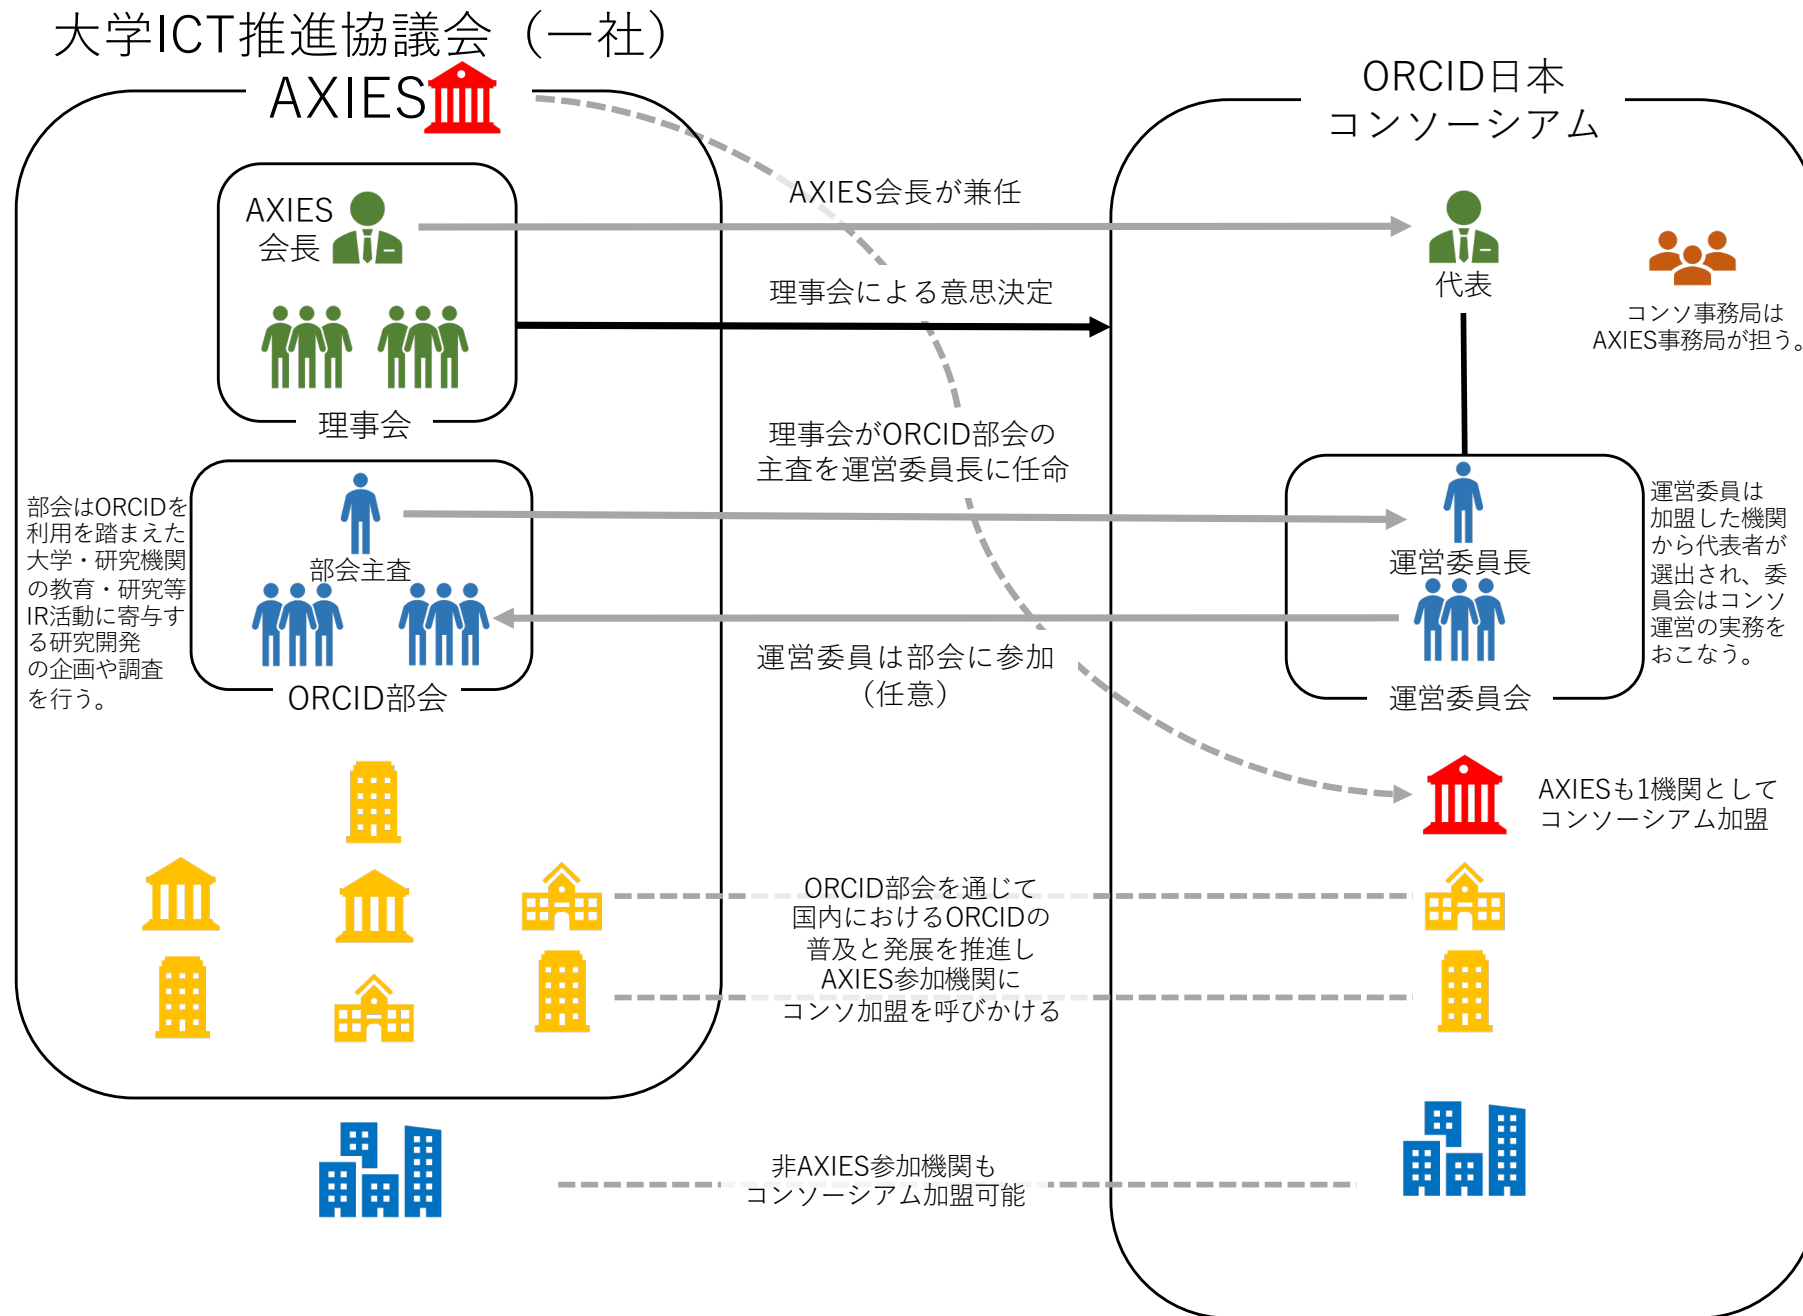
大学ICT推進協議会（一社）
AXIES

ORCID日本
コンソーシアム

AXIES
会長

理事会

AXIES会長が兼任

理事会による意思決定

代表

コンソ事務局は
AXIES事務局が担う。

理事会がORCID部会の
主査を運営委員長に任命

部会はORCIDを利用を踏まえた大学・研究機関の教育・研究等IR活動に寄与する研究開発の企画や調査を行う。

部会主査

ORCID部会

運営委員長

運営委員会

運営委員は加盟した機関から代表者が選出され、委員会はコンソ運営の実務をおこなう。

運営委員は部会に参加
（任意）

AXIESも1機関として
コンソーシアム加盟

ORCID部会を通じて
国内におけるORCIDの
普及と発展を推進し
AXIES参加機関に
コンソ加盟を呼びかける

非AXIES参加機関も
コンソーシアム加盟可能